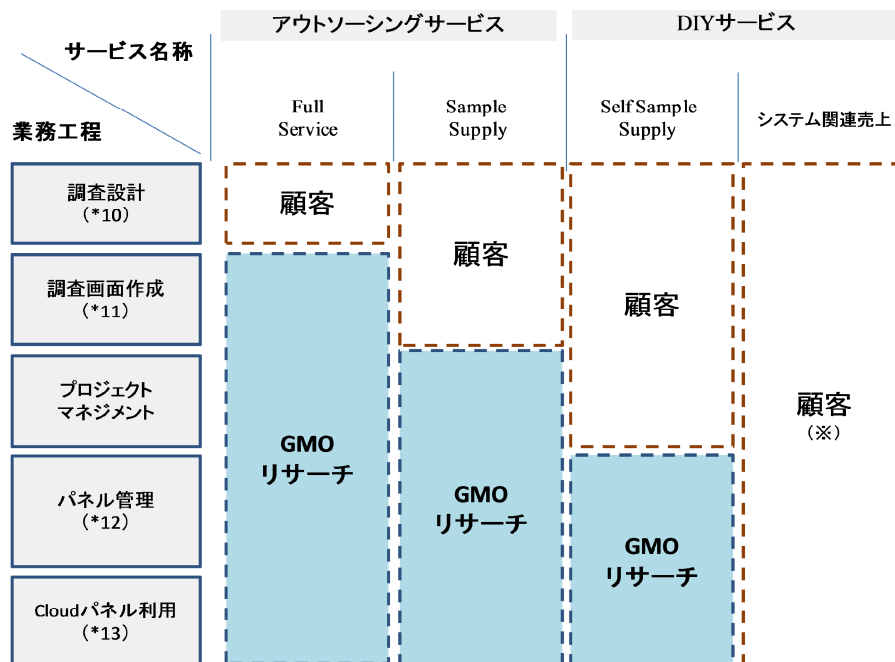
アウトソーシングサービス

DIYサービス

サービス名称

業務工程

Full Service

Sample Supply

Self Sample Supply

システム関連売上

調査設計
（*10）

調査画面作成
（*11）

プロジェクトマネジメント

パネル管理
（*12）

Cloudパネル利用
（*13）

顧客

GMO
リサーチ

顧客

GMO
リサーチ

顧客

GMO
リサーチ

顧客
（※）